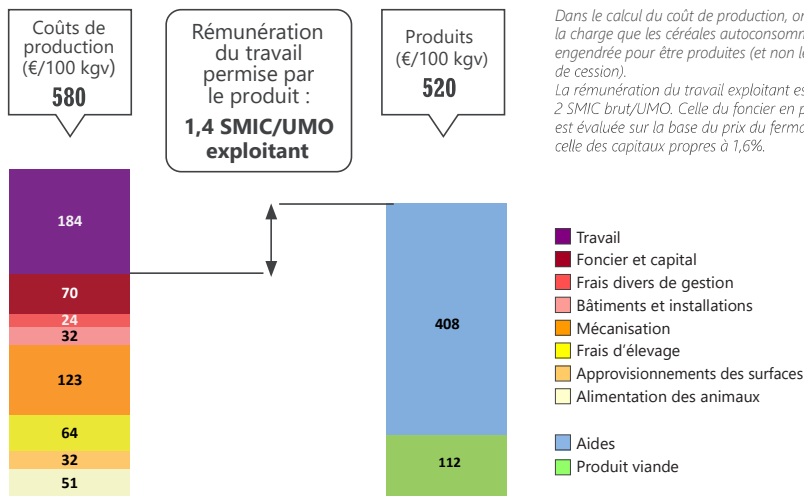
Coûts de production (€/100 kgv)
580

Rémunération du travail permise par le produit :
1,4 SMIC/UMO exploitant

Produits (€/100 kgv)
520

Dans le calcul du coût de production, on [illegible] la charge que les céréales autoconsomm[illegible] engendrée pour être produites (et non le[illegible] de cession).
La rémunération du travail exploitant es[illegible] 2 SMIC brut/UMO. Celle du foncier en p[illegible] est évaluée sur la base du prix du ferma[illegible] celle des capitaux propres à 1,6%.

184
70
24
32
123
64
32
51

408
112

Travail
Foncier et capital
Frais divers de gestion
Bâtiments et installations
Mécanisation
Frais d'élevage
Approvisionnements des surfaces
Alimentation des animaux

Aides
Produit viande